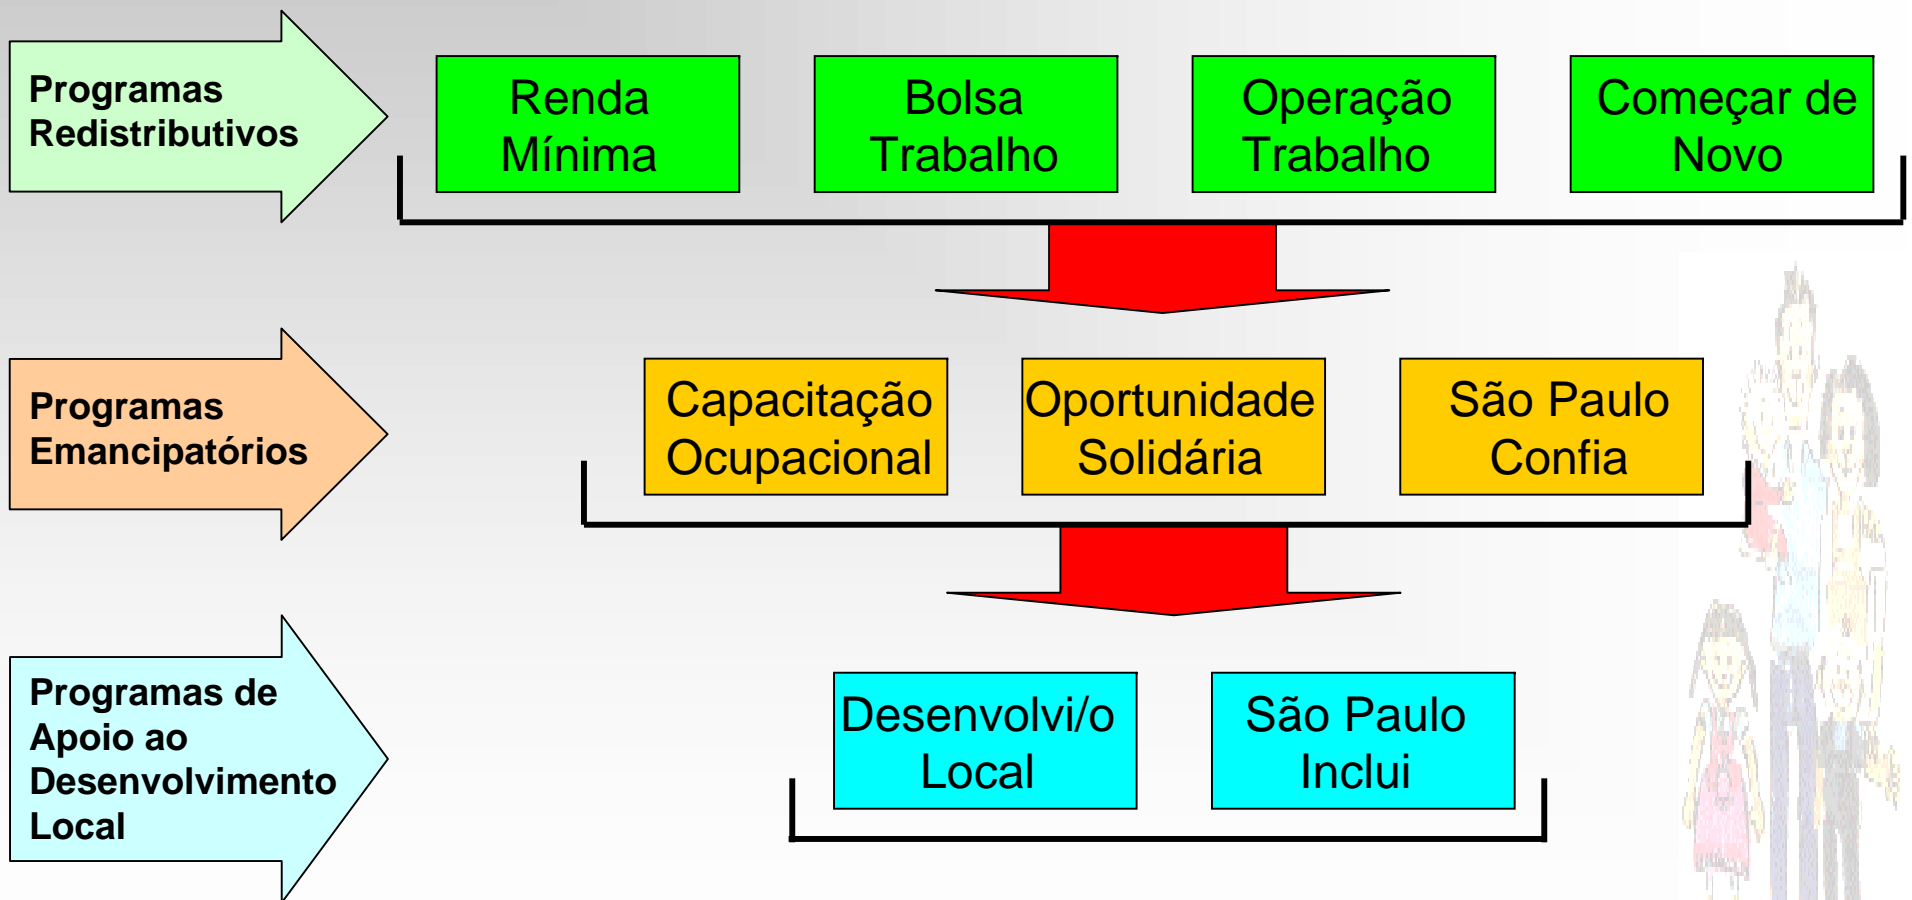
Programas Redistributivos

Renda Mínima

Bolsa Trabalho

Operação Trabalho

Começar de Novo

Programas Emancipatórios

Capacitação Ocupacional

Oportunidade Solidária

São Paulo Confia

Programas de Apoio ao Desenvolvimento Local

Desenvolvi/o Local

São Paulo Inclui